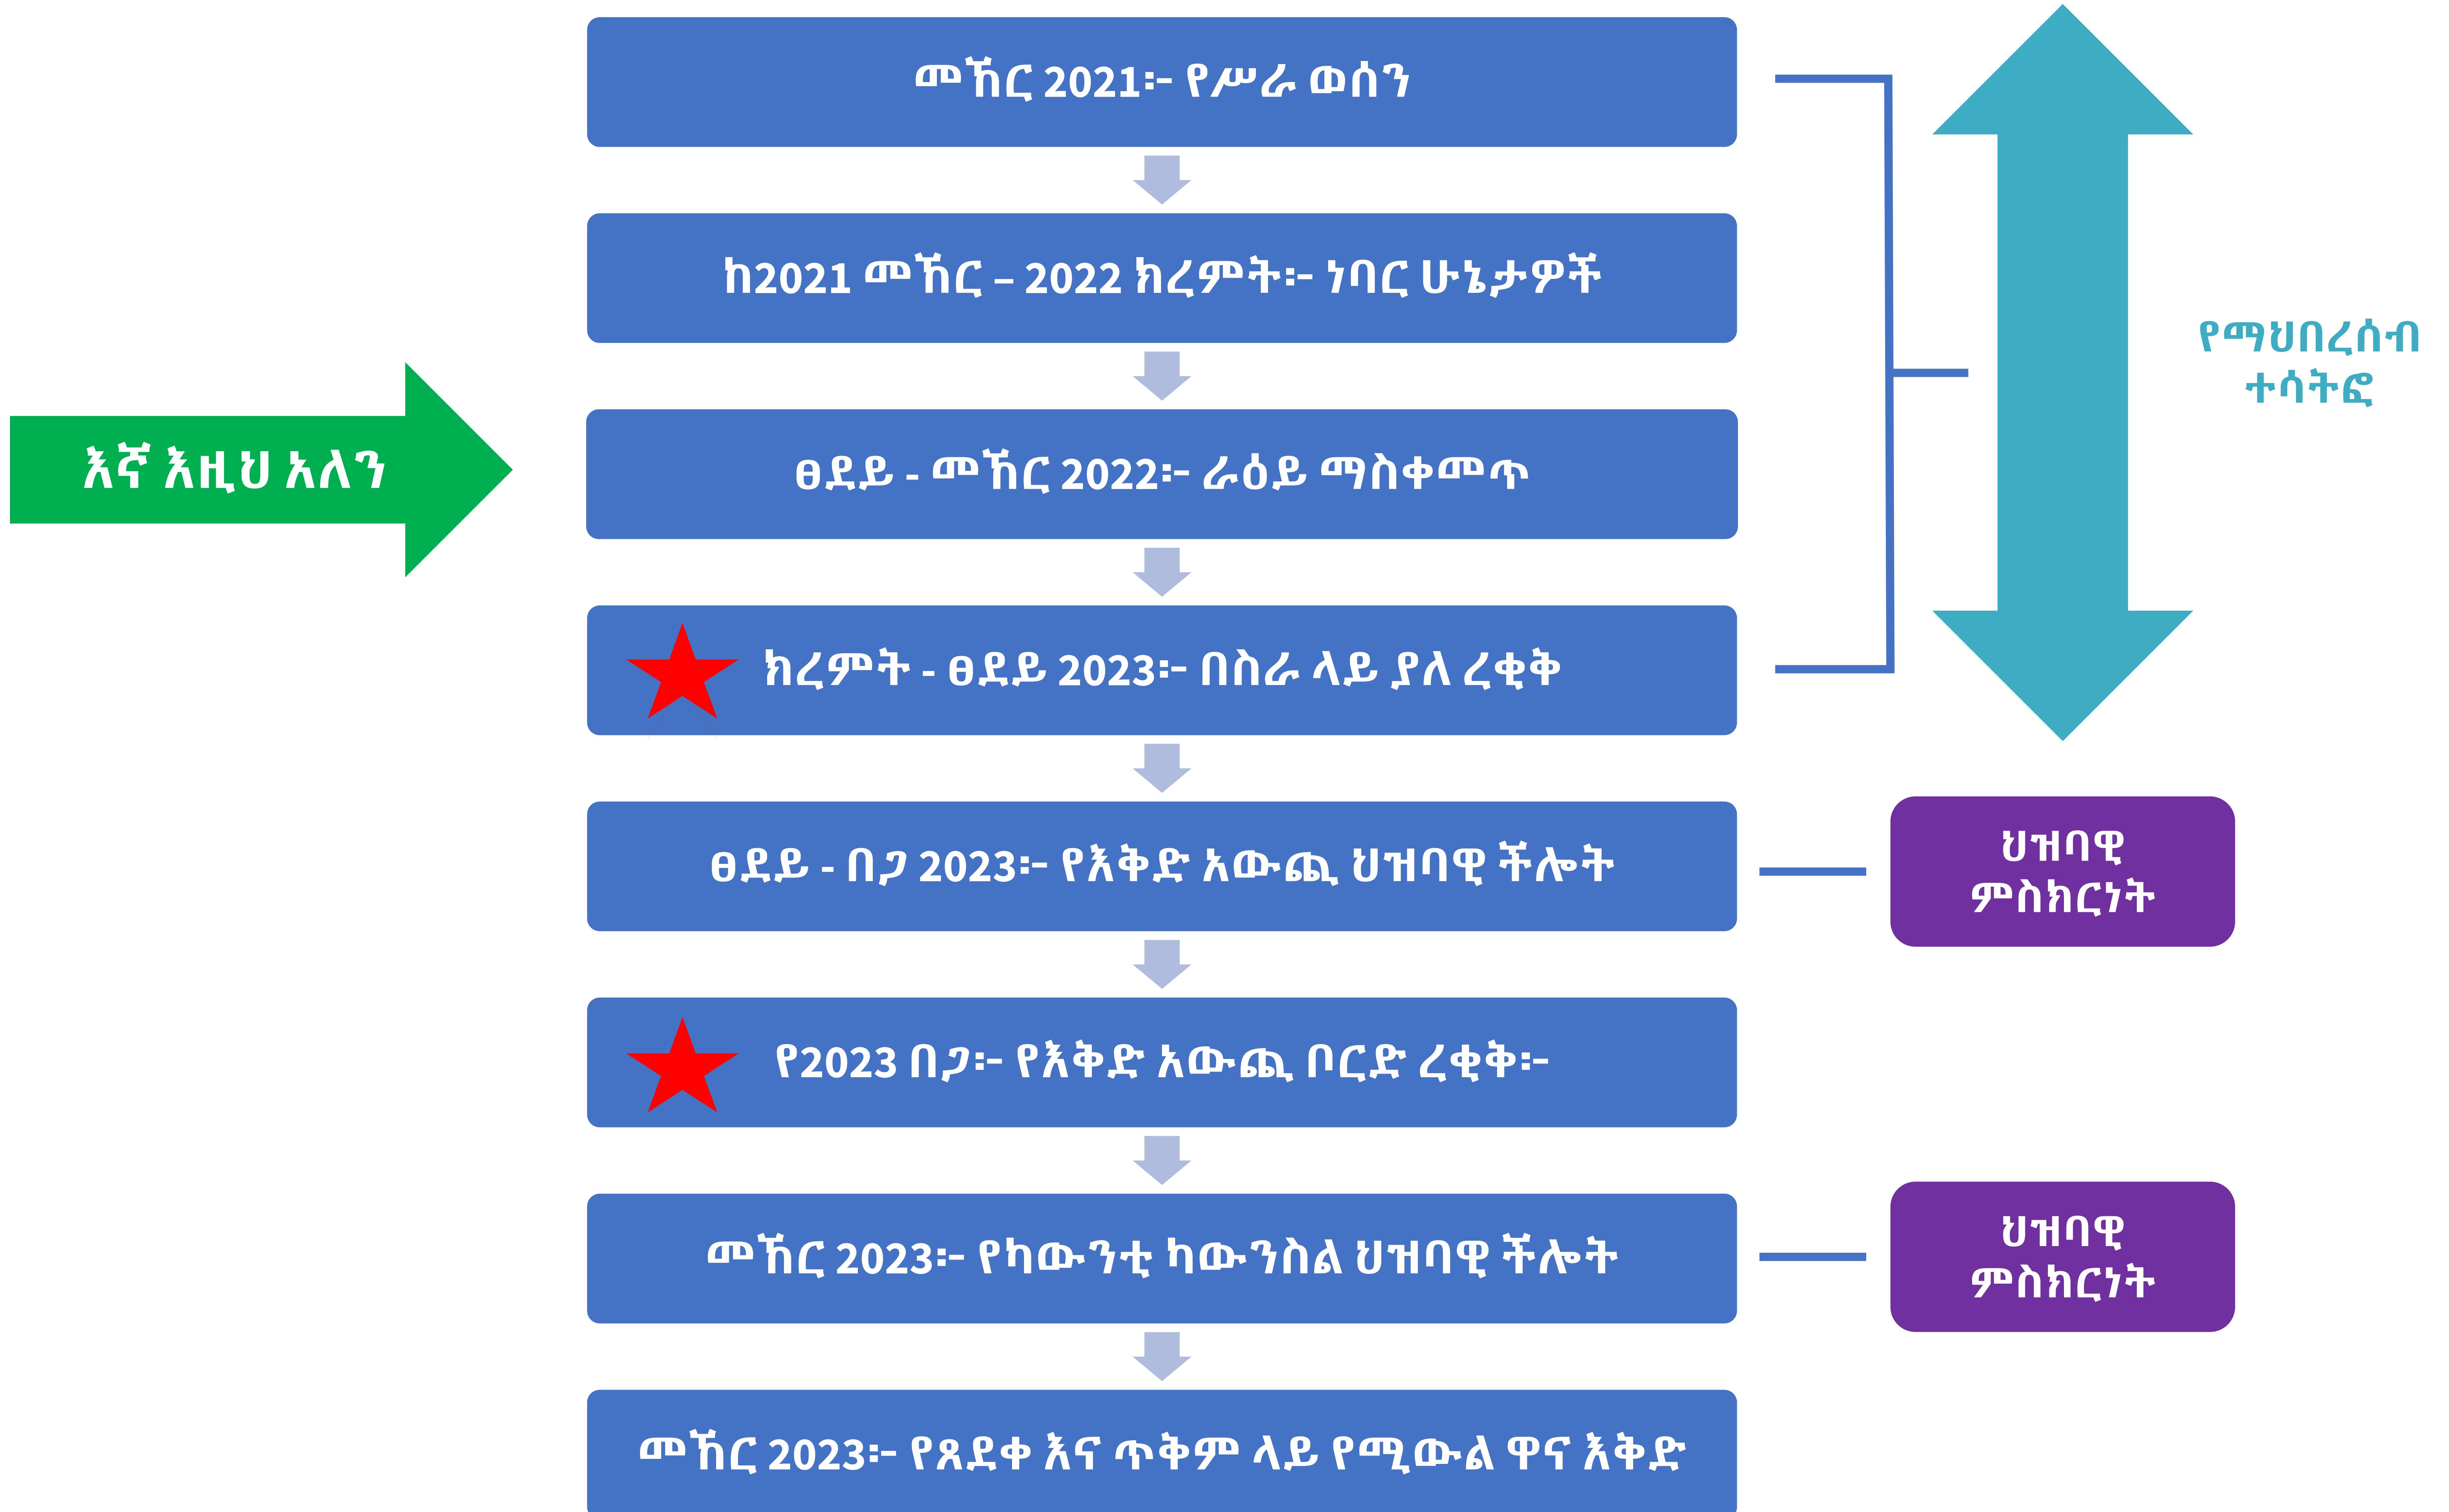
መኸር 2021፡- የሥራ ወሰን

ከ2021 መኸር – 2022 ክረምት፡- ነባር ሁኔታዎች

እኛ እዚህ አለን

ፀደይ - መኸር 2022፡- ራዕይ ማስቀመጥ

ክረምት - ፀደይ 2023፡- በስራ ላይ ያለ ረቂቅ

የማህበረሰብ ተሳትፎ

ፀደይ - በጋ 2023፡- የእቅድ አውጪ ህዝባዊ ችሎት

ህዝባዊ ምስክርነት

የ2023 በጋ፡- የእቅድ አውጪ ቦርድ ረቂቅ፡-

መኸር 2023፡- የካውንቲ ካውንስል ህዝባዊ ችሎት

ህዝባዊ ምስክርነት

መኸር 2023፡- የጸደቀ እና ጥቅም ላይ የሚውል ዋና እቅድ